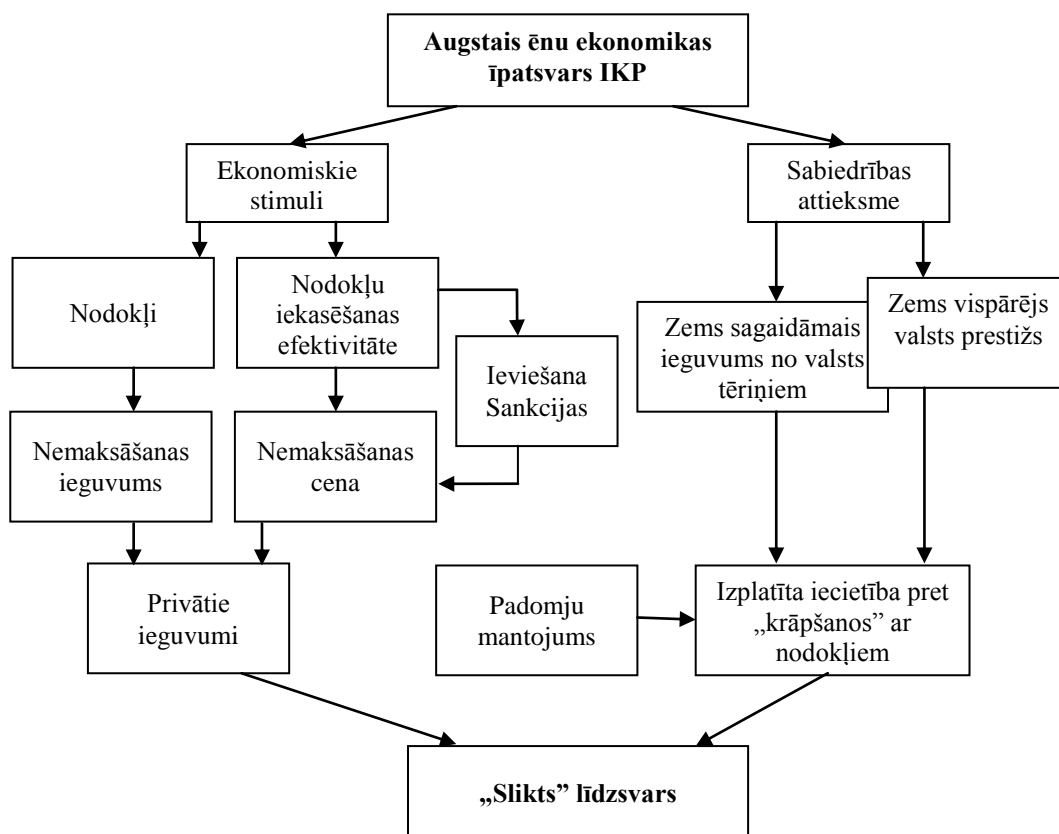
**Augstais ēnu ekonomikas īpatsvars IKP**

Ekonomiskie stimuli

Sabiedrības attieksme

Nodokļi

Nodokļu iekasēšanas efektivitāte

Ieviešana Sankcijas

Zems sagaidāmais ieguvums no valsts tēriņiem

Zems vispārējs valsts prestižs

Nemaksāšanas ieguvums

Nemaksāšanas cena

Privātie ieguvumi

Padomju mantojums

Izplatīta iecietība pret „krāpšanos" ar nodokļiem

**„Slikts" līdzsvars**